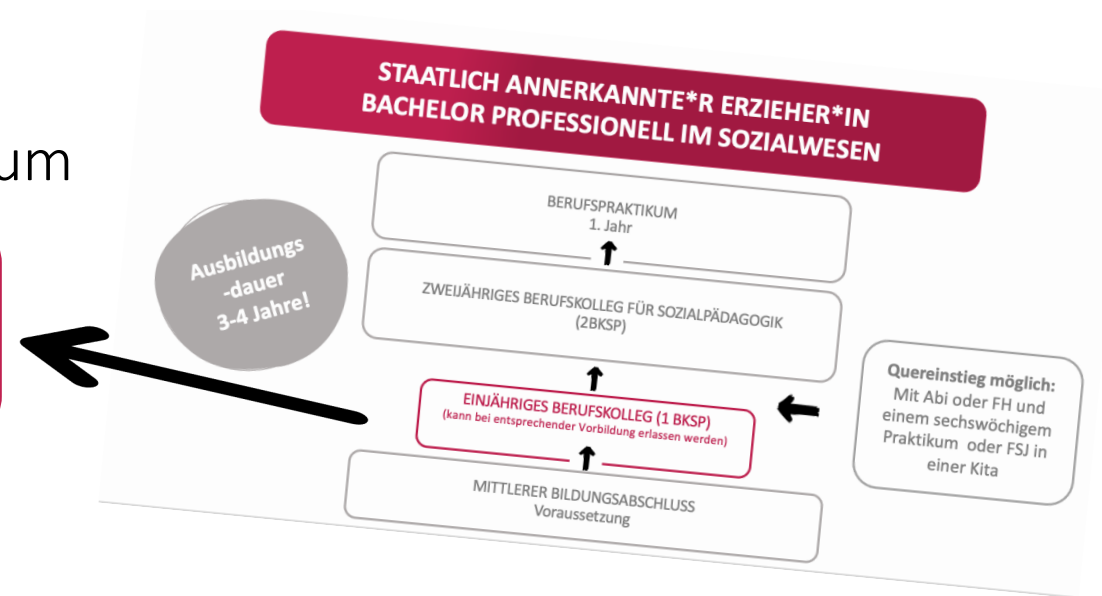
um

STAATLICH ANNERKANNTE*R ERZIEHER*IN
BACHELOR PROFESSIONELL IM SOZIALWESEN

Ausbildungs -dauer 3-4 Jahre!

BERUFSPRAKTIKUM
1. Jahr

ZWEIJÄHRIGES BERUFSKOLLEG FÜR SOZIALPÄDAGOGIK (2BKSP)

EINJÄHRIGES BERUFSKOLLEG (1 BKSP)
(kann bei entsprechender Vorbildung erlassen werden)

MITTLERER BILDUNGSABSCHLUSS
Voraussetzung

Quereinstieg möglich:
Mit Abi oder FH und einem sechswöchigem Praktikum oder FSJ in einer Kita